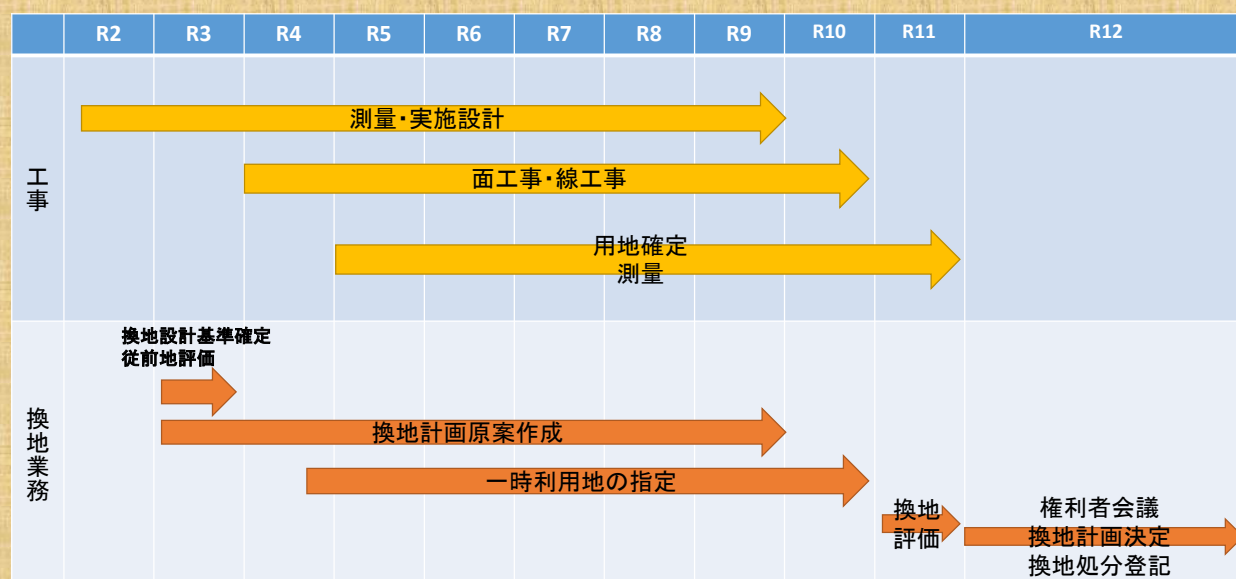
| | R2 | R3 | R4 | R5 | R6 | R7 | R8 | R9 | R10 | R11 | R12 |
|---|---|---|---|---|---|---|---|---|---|---|---|

工事

測量･実施設計

面工事･線工事

用地確定
測量

換地業務

換地設計基準確定
従前地評価

換地計画原案作成

一時利用地の指定

換地
評価

権利者会議
換地計画決定
換地処分登記